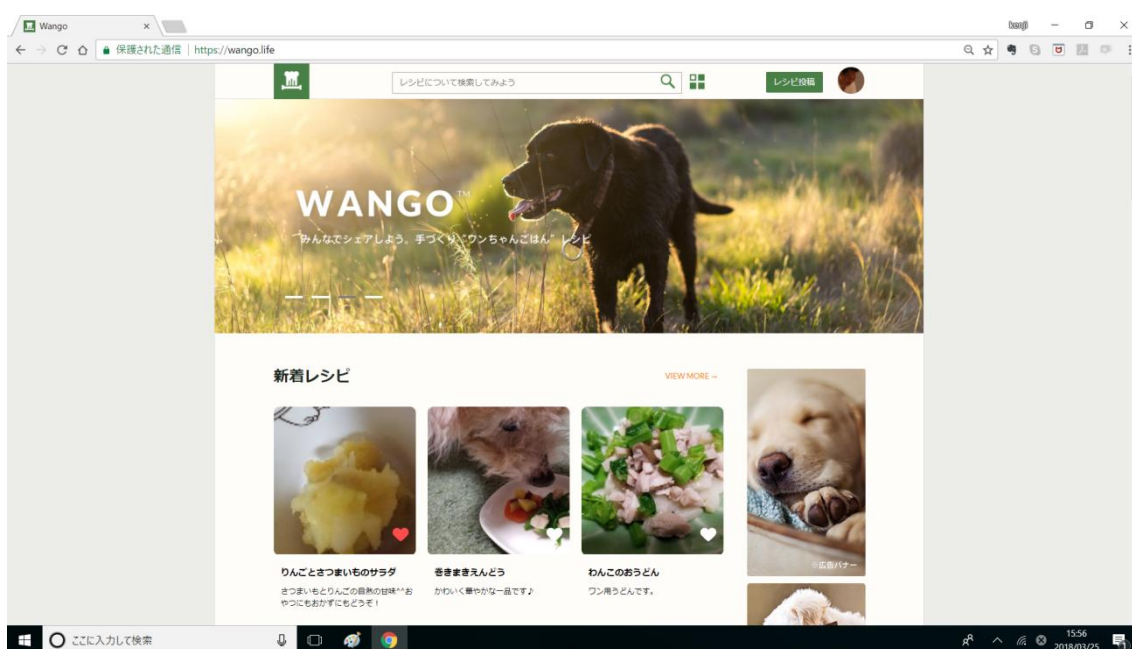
Wango ×

kenji

保護された通信 | https://wango.life

レシピについて検索してみよう

レシピ投稿

WANGO™

みんなでシェアしよう。手づくり"ワンちゃんごはん"レシピ

新着レシピ

VIEW MORE →

りんごとさつまいものサラダ

さつまいもとりんごの自然の甘味^^おやつにもおかずにもどうぞ！

巻きまきえんどう

かわいく華やかな一品です♪

わんこのおうどん

ワン用うどんです。

※広告バナー

ここに入力して検索

15:56
2018/03/25